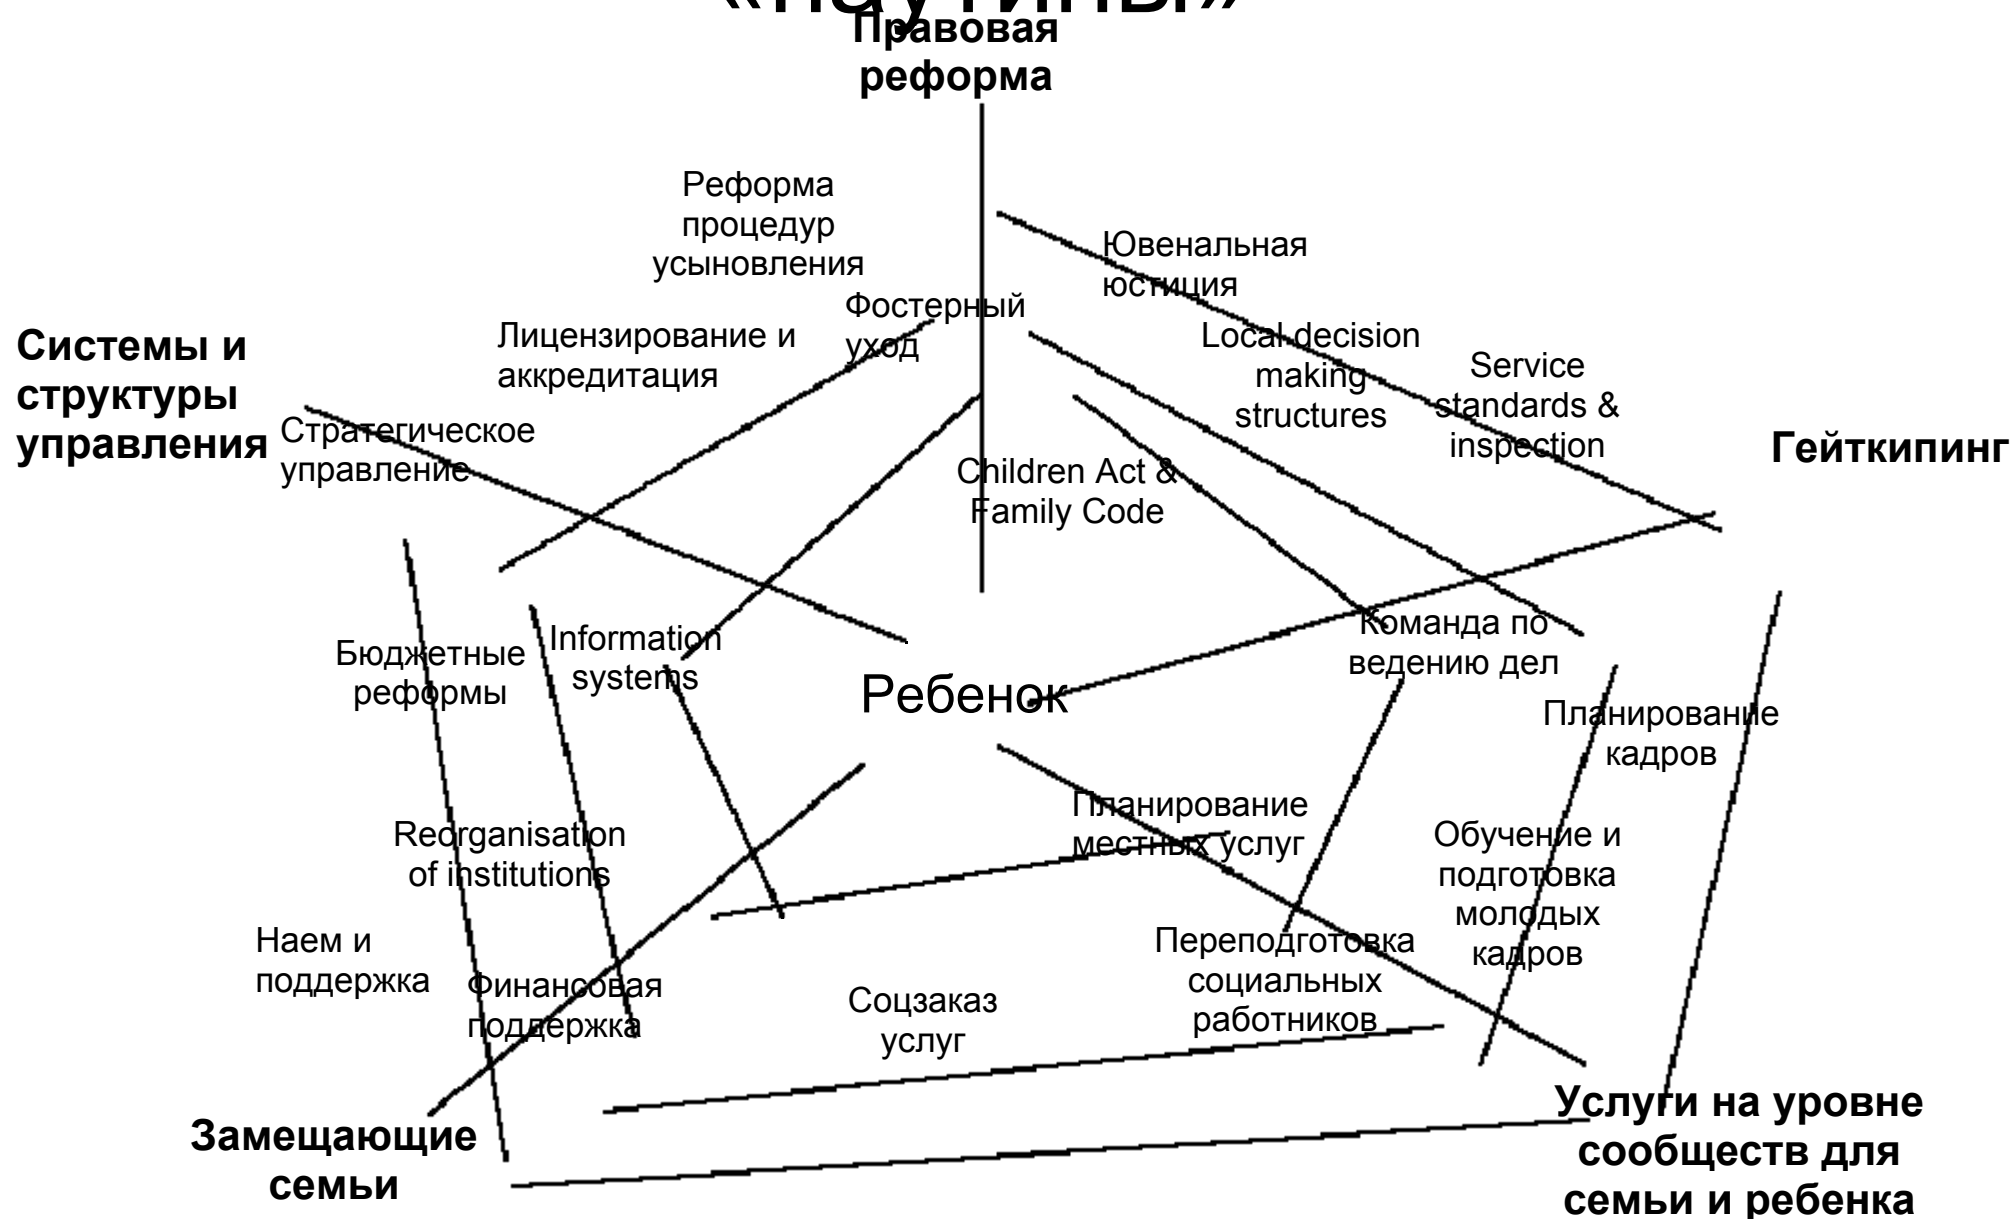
«паутины»

Правовая реформа

Реформа процедур усыновления

Ювенальная юстиция

Фостерный уход

Лицензирование и аккредитация

Local decision making structures

Service standards & inspection

Системы и структуры управления

Стратегическое управление

Children Act & Family Code

Гейткипинг

Бюджетные реформы

Information systems

Ребенок

Команда по ведению дел

Планирование кадров

Планирование местных услуг

Reorganisation of institutions

Обучение и подготовка молодых кадров

Наем и поддержка

Финансовая поддержка

Соцзаказ услуг

Переподготовка социальных работников

Замещающие семьи

Услуги на уровне сообществ для семьи и ребенка